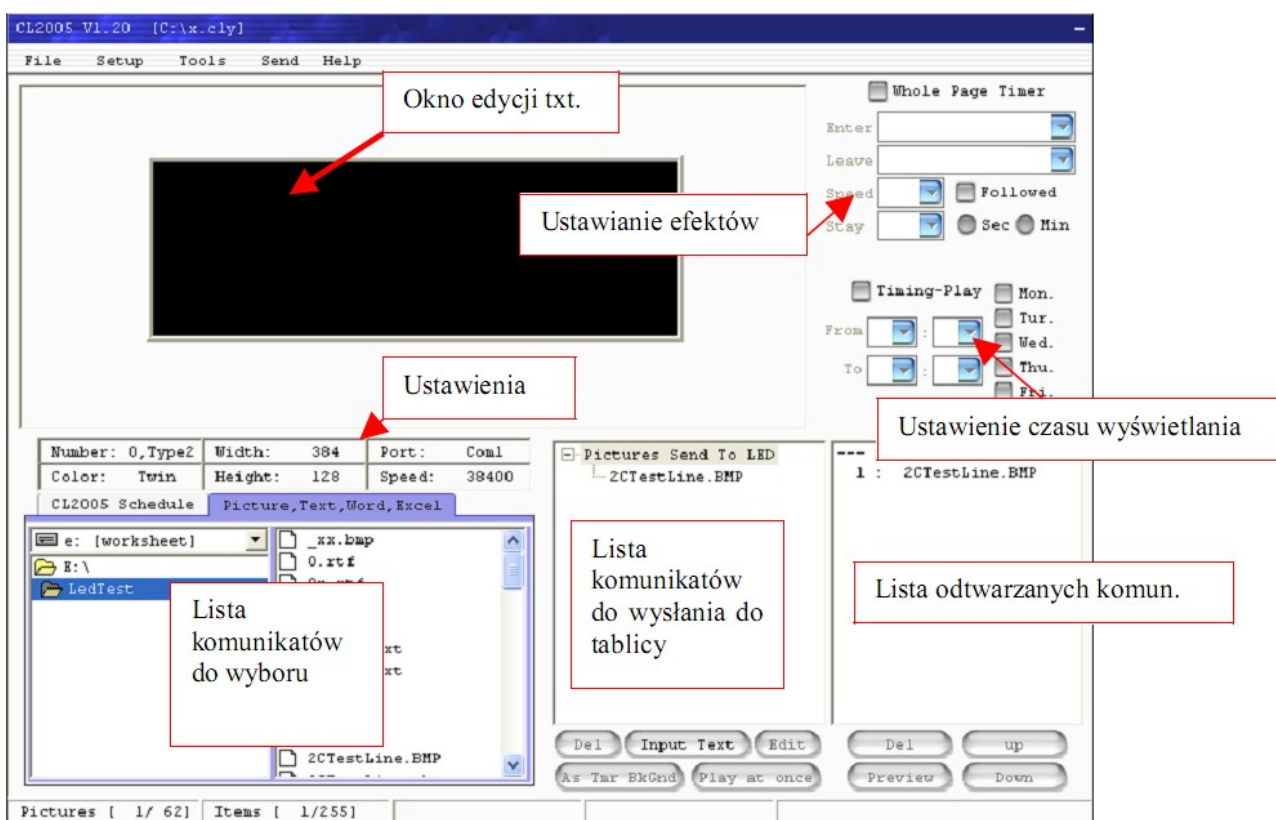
CL2005 V1.20 [C:\x.cly]

File Setup Tools Send Help

Okno edycji txt.

Whole Page Timer

Enter

Leave

Speed

Followed

Ustawianie efektów

Stay

Sec Min

Timing-Play

Mon.

Tur.

From

Wed.

To

Thu.

Fri.

Ustawienia

Ustawienie czasu wyświetlania

| Number: 0,Type2 | Width: 384 | Port: Com1 |
|---|---|---|
| Color: Twin | Height: 128 | Speed: 38400 |

CL2005 Schedule

Picture,Text,Word,Excel

e: [worksheet]

E:\

LedTest

_xx.bmp

0.rtf

Lista komunikatów do wyboru

xt

xt

2CTestLine.BMP

Pictures Send To LED

2CTestLine.BMP

Lista komunikatów do wysłania do tablicy

---

1 : 2CTestLine.BMP

Lista odtwarzanych komun.

Del

Input Text

Edit

Del

up

As Tmr BkGnd

Play at once

Preview

Down

Pictures [ 1/ 62]

Items [ 1/255]